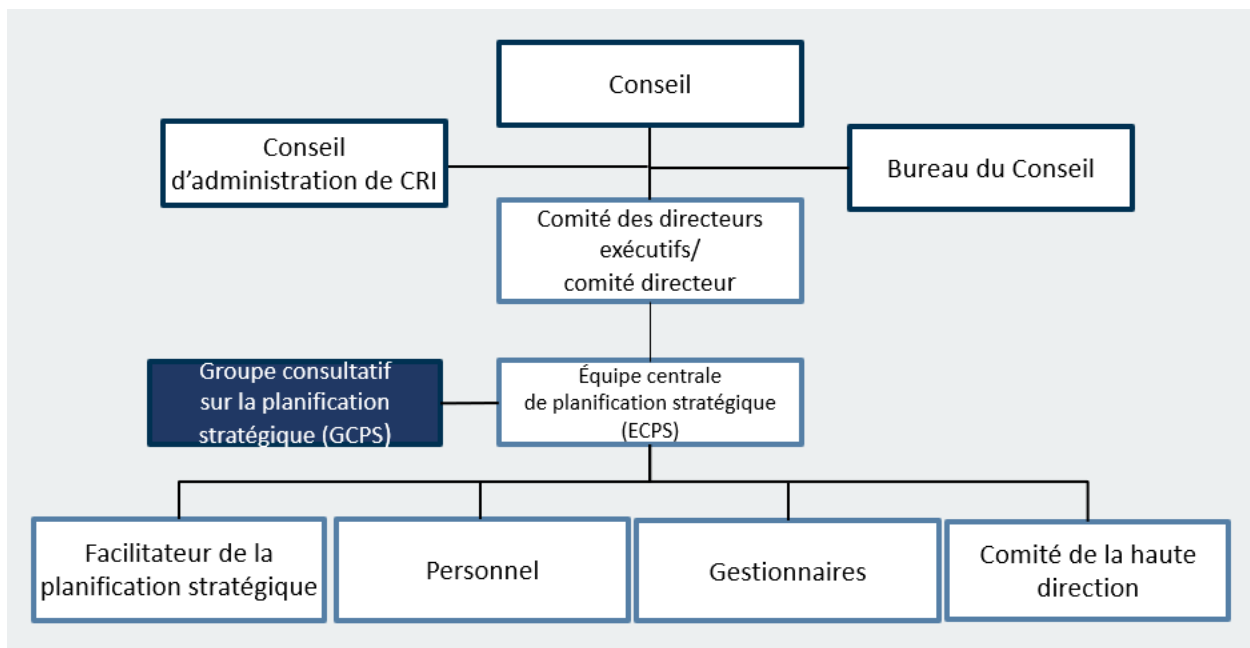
Conseil

Conseil d’administration de CRI

Bureau du Conseil

Comité des directeurs exécutifs/ comité directeur

Groupe consultatif sur la planification stratégique (GCPS)

Équipe centrale de planification stratégique (ECPS)

Facilitateur de la planification stratégique

Personnel

Gestionnaires

Comité de la haute direction